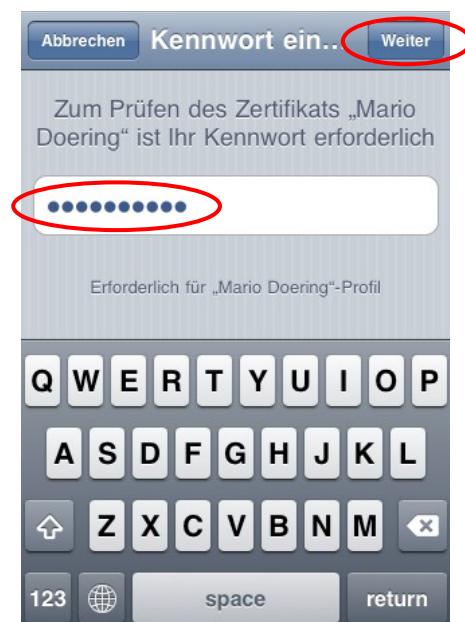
Abbrechen Kennwort ein... Weiter

Zum Prüfen des Zertifikats „Mario Doering“ ist Ihr Kennwort erforderlich

••••••••••

Erforderlich für „Mario Doering“-Profil

Q W E R T Y U I O P
A S D F G H J K L
Z X C V B N M
123 space return